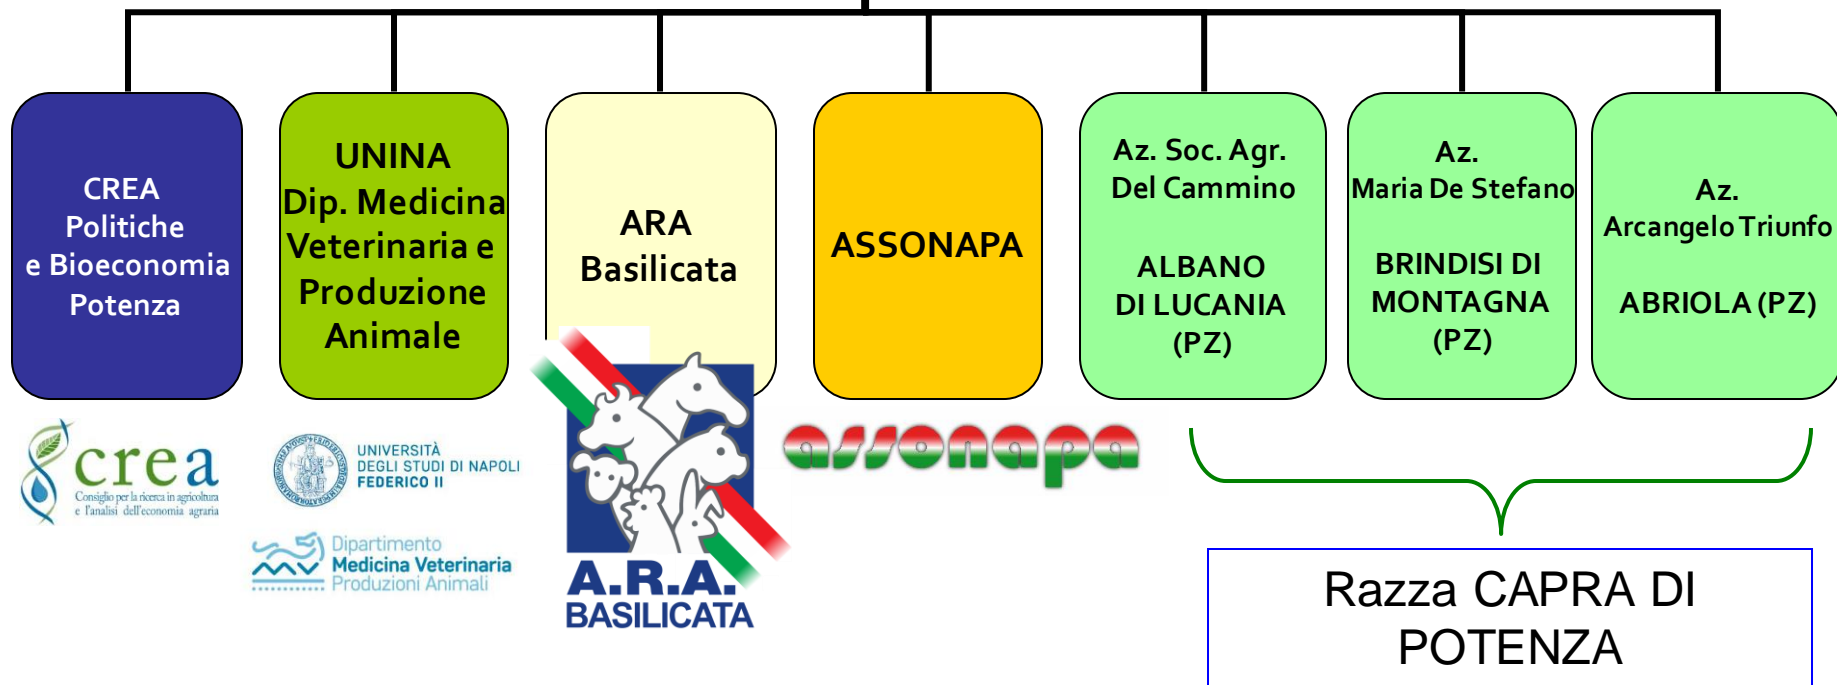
CREA
Politiche
e Bioeconomia
Potenza

UNINA
Dip. Medicina
Veterinaria e
Produzione
Animale

ARA
Basilicata

ASSONAPA

Az. Soc. Agr.
Del Cammino

ALBANO
DI LUCANIA
(PZ)

Az.
Maria De Stefano

BRINDISI DI
MONTAGNA
(PZ)

Az.
Arcangelo Triunfo

ABRIOLA (PZ)

crea
Consiglio per la ricerca in agricoltura e l'analisi dell'economia agraria

UNIVERSITÀ
DEGLI STUDI DI NAPOLI
FEDERICO II

Dipartimento
Medicina Veterinaria
Produzioni Animali

A.R.A.
BASILICATA

assonapa

Razza CAPRA DI
POTENZA